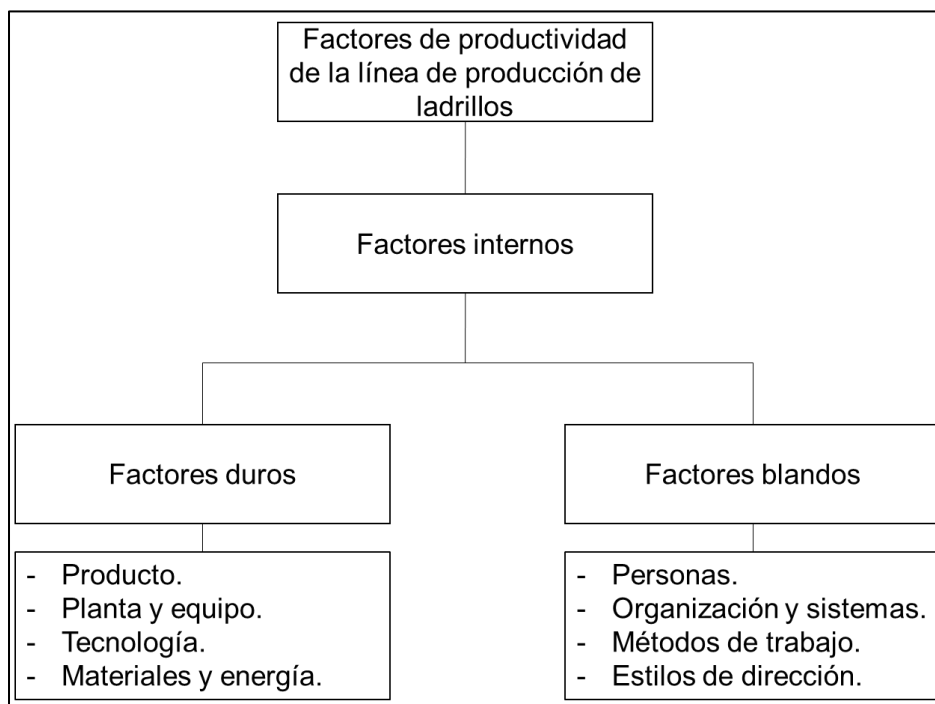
Factores de productividad de la línea de producción de ladrillos

Factores internos

Factores duros

- Producto.
- Planta y equipo.
- Tecnología.
- Materiales y energía.

Factores blandos

- Personas.
- Organización y sistemas.
- Métodos de trabajo.
- Estilos de dirección.